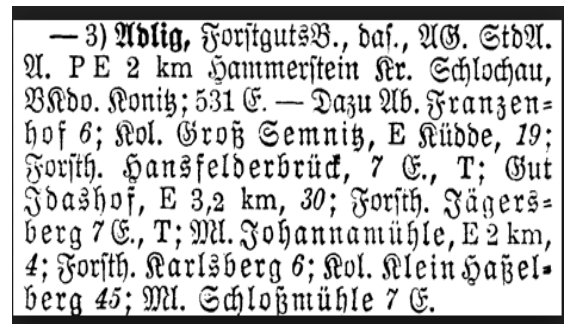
— 3) **Adlig,** ForstgutsB., das., AG. StdA. A. PE 2 km Hammerstein Kr. Schlochau, BKdo. Konitz; 531 E. — Dazu Ab. Franzenhof *6*; Kol. Groß Semnitz, E Küdde, *19*; Forsth. Hansfelderbrück, *7* E., T; Gut Idashof, E 3,2 km, *30*; Forsth. Jägersberg 7 E., T; Ml. Johannamühle, E 2 km, *4*; Forsth. Karlsberg *6*; Kol. Klein Haßelberg *45*; Ml. Schloßmühle 7 E.